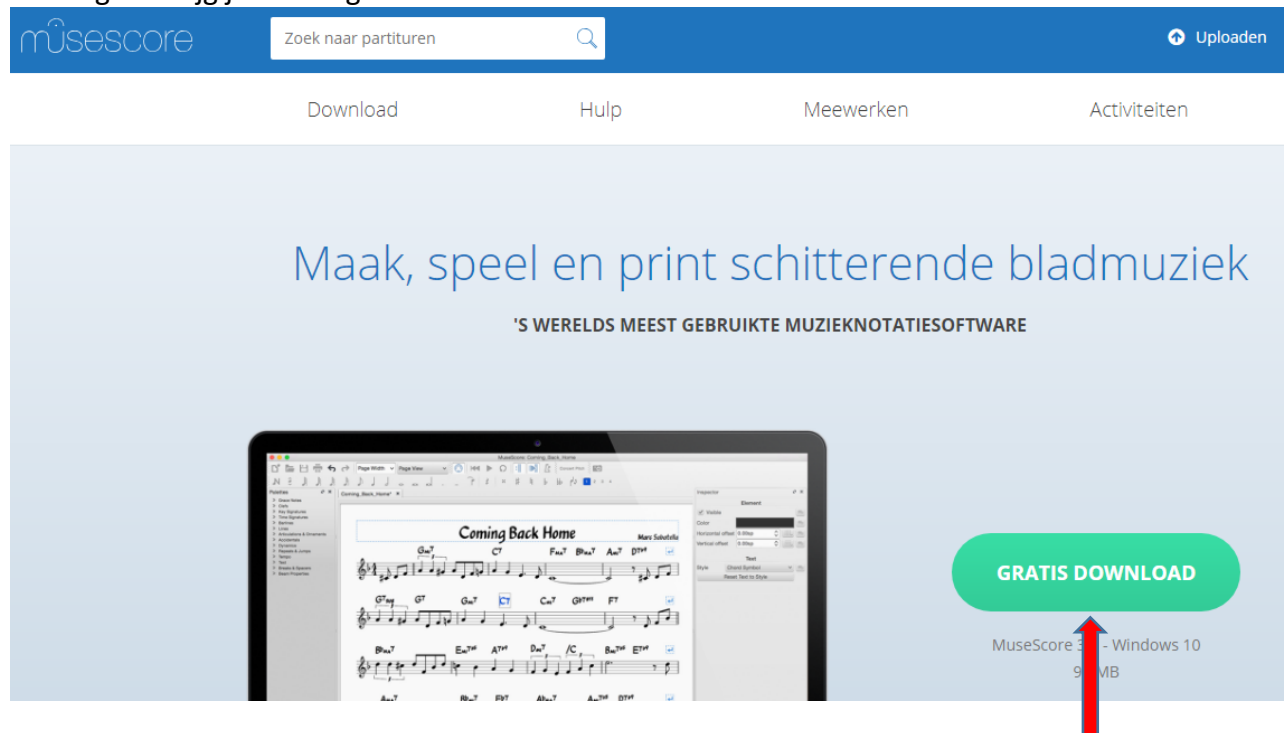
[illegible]

musescore

Zoek naar partituren

Uploaden

Download

Hulp

Meewerken

Activiteiten

Maak, speel en print schitterende bladmuziek

'S WERELDS MEEST GEBRUIKTE MUZIEKNOTATIESOFTWARE

Coming Back Home

GRATIS DOWNLOAD

MuseScore 3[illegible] - Windows 10

9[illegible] MB